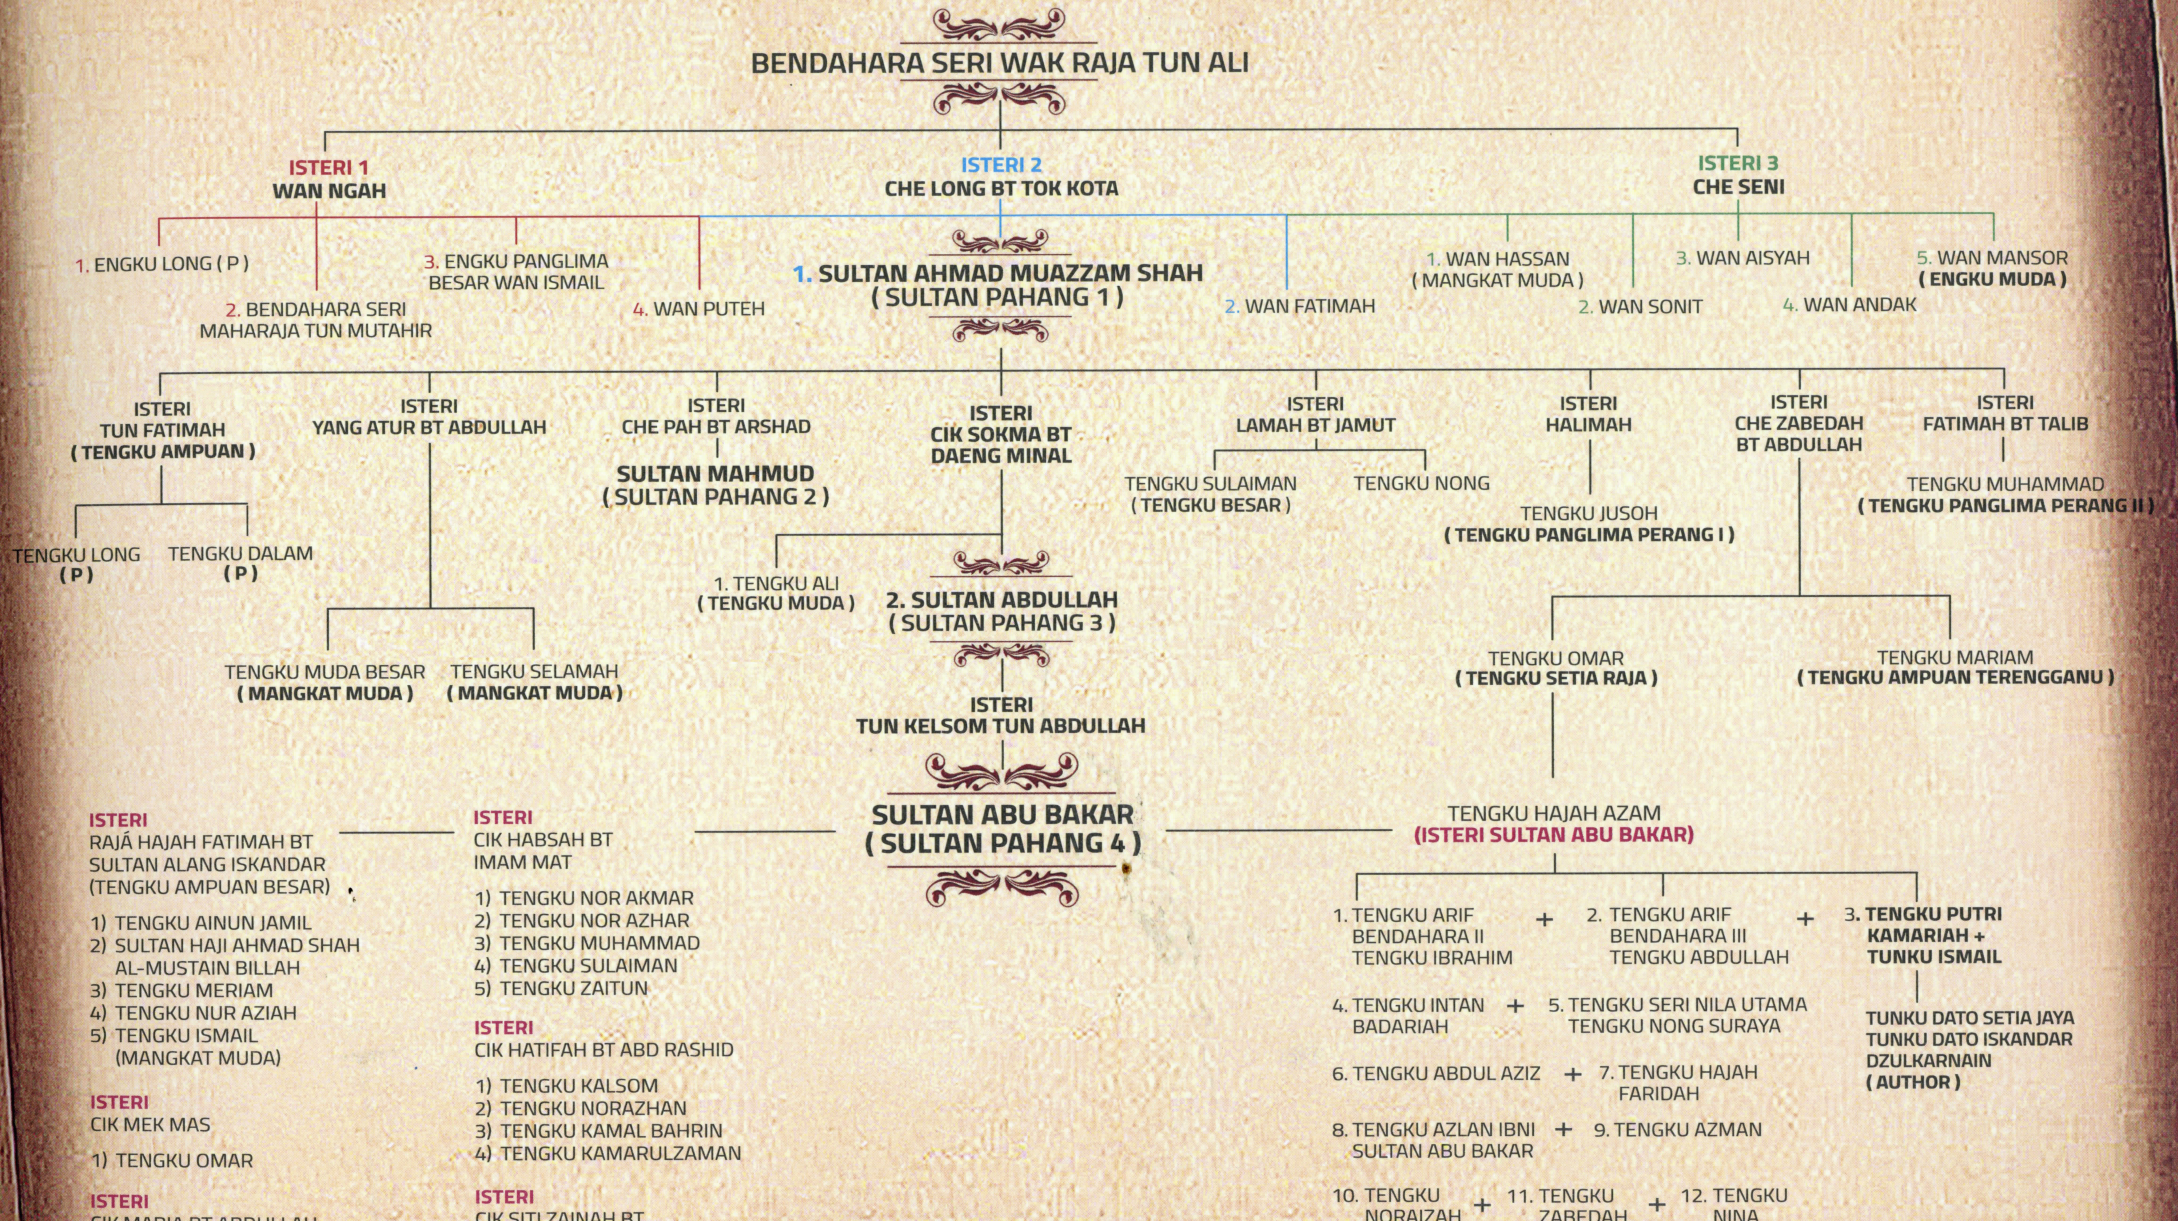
BENDAHARA SERI WAK RAJA TUN ALI

ISTERI 1
WAN NGAH

ISTERI 2
CHE LONG BT TOK KOTA

ISTERI 3
CHE SENI

1. ENGKU LONG ( P )
2. BENDAHARA SERI MAHARAJA TUN MUTAHIR
3. ENGKU PANGLIMA BESAR WAN ISMAIL
4. WAN PUTEH

1. SULTAN AHMAD MUAZZAM SHAH ( SULTAN PAHANG 1 )
2. WAN FATIMAH

1. WAN HASSAN ( MANGKAT MUDA )
2. WAN SONIT
3. WAN AISYAH
4. WAN ANDAK
5. WAN MANSOR ( ENGKU MUDA )

ISTERI
TUN FATIMAH
( TENGKU AMPUAN )

ISTERI
YANG ATUR BT ABDULLAH

ISTERI
CHE PAH BT ARSHAD

ISTERI
CIK SOKMA BT DAENG MINAL

ISTERI
LAMAH BT JAMUT

ISTERI
HALIMAH

ISTERI
CHE ZABEDAH BT ABDULLAH

ISTERI
FATIMAH BT TALIB

SULTAN MAHMUD
( SULTAN PAHANG 2 )

TENGKU SULAIMAN ( TENGKU BESAR )
TENGKU NONG

TENGKU MUHAMMAD
( TENGKU PANGLIMA PERANG II )

TENGKU JUSOH
( TENGKU PANGLIMA PERANG I )

TENGKU LONG ( P )
TENGKU DALAM ( P )

1. TENGKU ALI ( TENGKU MUDA )
2. SULTAN ABDULLAH ( SULTAN PAHANG 3 )

TENGKU MUDA BESAR ( MANGKAT MUDA )
TENGKU SELAMAH ( MANGKAT MUDA )

TENGKU OMAR
( TENGKU SETIA RAJA )

TENGKU MARIAM
( TENGKU AMPUAN TERENGGANU )

ISTERI
TUN KELSOM TUN ABDULLAH

SULTAN ABU BAKAR
( SULTAN PAHANG 4 )

TENGKU HAJAH AZAM
(ISTERI SULTAN ABU BAKAR)

ISTERI
RAJÁ HAJAH FATIMAH BT SULTAN ALANG ISKANDAR (TENGKU AMPUAN BESAR)
1) TENGKU AINUN JAMIL
2) SULTAN HAJI AHMAD SHAH AL-MUSTAIN BILLAH
3) TENGKU MERIAM
4) TENGKU NUR AZIAH
5) TENGKU ISMAIL (MANGKAT MUDA)

ISTERI
CIK MEK MAS
1) TENGKU OMAR

ISTERI
CIK MARIA BT ABDULLAH

ISTERI
CIK HABSAH BT IMAM MAT
1) TENGKU NOR AKMAR
2) TENGKU NOR AZHAR
3) TENGKU MUHAMMAD
4) TENGKU SULAIMAN
5) TENGKU ZAITUN

ISTERI
CIK HATIFAH BT ABD RASHID
1) TENGKU KALSOM
2) TENGKU NORAZHAN
3) TENGKU KAMAL BAHRIN
4) TENGKU KAMARULZAMAN

ISTERI
CIK SITI ZAINAH BT

1. TENGKU ARIF BENDAHARA II TENGKU IBRAHIM +
2. TENGKU ARIF BENDAHARA III TENGKU ABDULLAH +
3. TENGKU PUTRI KAMARIAH + TUNKU ISMAIL

TUNKU DATO SETIA JAYA TUNKU DATO ISKANDAR DZULKARNAIN ( AUTHOR )

4. TENGKU INTAN BADARIAH +
5. TENGKU SERI NILA UTAMA TENGKU NONG SURAYA
6. TENGKU ABDUL AZIZ +
7. TENGKU HAJAH FARIDAH
8. TENGKU AZLAN IBNI SULTAN ABU BAKAR +
9. TENGKU AZMAN
10. TENGKU NORAIZAH +
11. TENGKU ZABEDAH +
12. TENGKU NINA